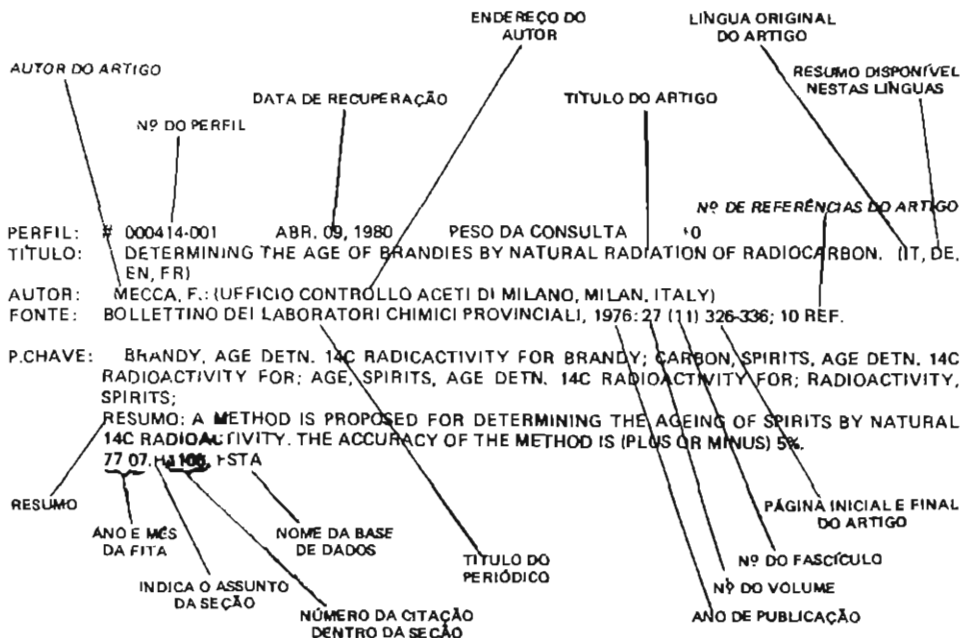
ENDEREÇO DO AUTOR

LINGUA ORIGINAL DO ARTIGO

AUTOR DO ARTIGO

RESUMO DISPONÍVEL NESTAS LINGUAS

DATA DE RECUPERAÇÃO

TITULO DO ARTIGO

Nº DO PERFIL

Nº DE REFERÊNCIAS DO ARTIGO

PERFIL: # 000414-001 ABR. 09, 1980 PESO DA CONSULTA +0
TITULO: DETERMINING THE AGE OF BRANDIES BY NATURAL RADIATION OF RADIOCARBON. (IT, DE, EN, FR)
AUTOR: MECCA, F.: (UFFICIO CONTROLLO ACETI DI MILANO, MILAN, ITALY)
FONTE: BOLLETTINO DEI LABORATORI CHIMICI PROVINCIALI, 1976: 27 (11) 326-336; 10 REF.

P.CHAVE: BRANDY, AGE DETN. 14C RADICACTIVITY FOR BRANDY; CARBON, SPIRITS, AGE DETN. 14C RADIOACTIVITY FOR; AGE, SPIRITS, AGE DETN. 14C RADIOACTIVITY FOR; RADIOACTIVITY, SPIRITS;
RESUMO: A METHOD IS PROPOSED FOR DETERMINING THE AGEING OF SPIRITS BY NATURAL 14C RADIOACTIVITY. THE ACCURACY OF THE METHOD IS (PLUS OR MINUS) 5%.
77 07. H 1106, FSTA

RESUMO

PÁGINA INICIAL E FINAL DO ARTIGO

ANO E MÊS DA FITA

NOME DA BASE DE DADOS

Nº DO FASCÍCULO

TITULO DO PERIÓDICO

INDICA O ASSUNTO DA SEÇÃO

Nº DO VOLUME

NÚMERO DA CITAÇÃO DENTRO DA SEÇÃO

ANO DE PUBLICAÇÃO